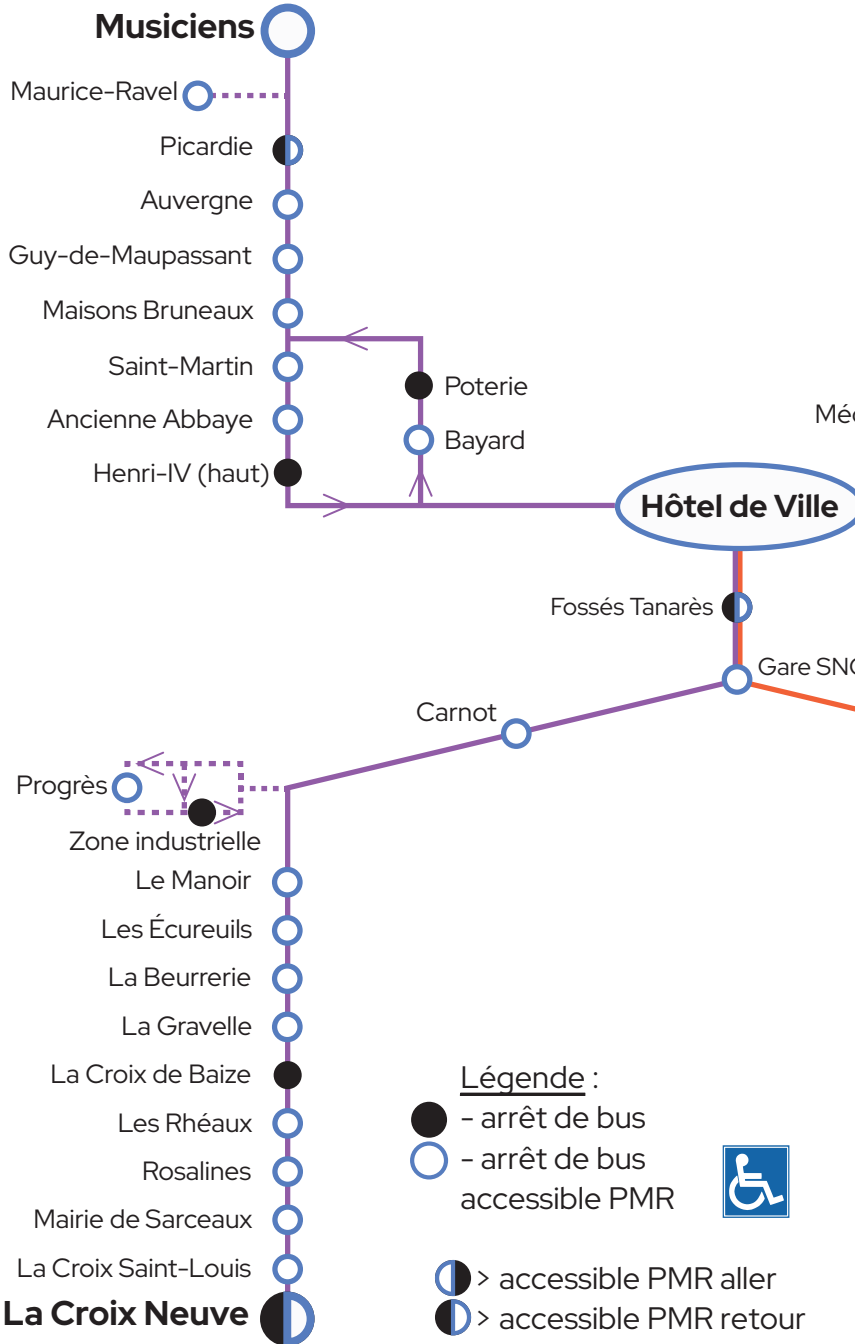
Musiciens

Maurice-Ravel

Picardie

Auvergne

Guy-de-Maupassant

Maisons Bruneaux

Saint-Martin

Ancienne Abbaye

Henri-IV (haut)

Poterie

Bayard

Méd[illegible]

Hôtel de Ville

Fossés Tanarès

Gare SN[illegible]

Carnot

Progrès

Zone industrielle

Le Manoir

Les Écureuils

La Beurrerie

La Gravelle

La Croix de Baize

Les Rhéaux

Rosalines

Mairie de Sarceaux

La Croix Saint-Louis

La Croix Neuve

Légende :
- arrêt de bus
- arrêt de bus accessible PMR

> accessible PMR aller
> accessible PMR retour